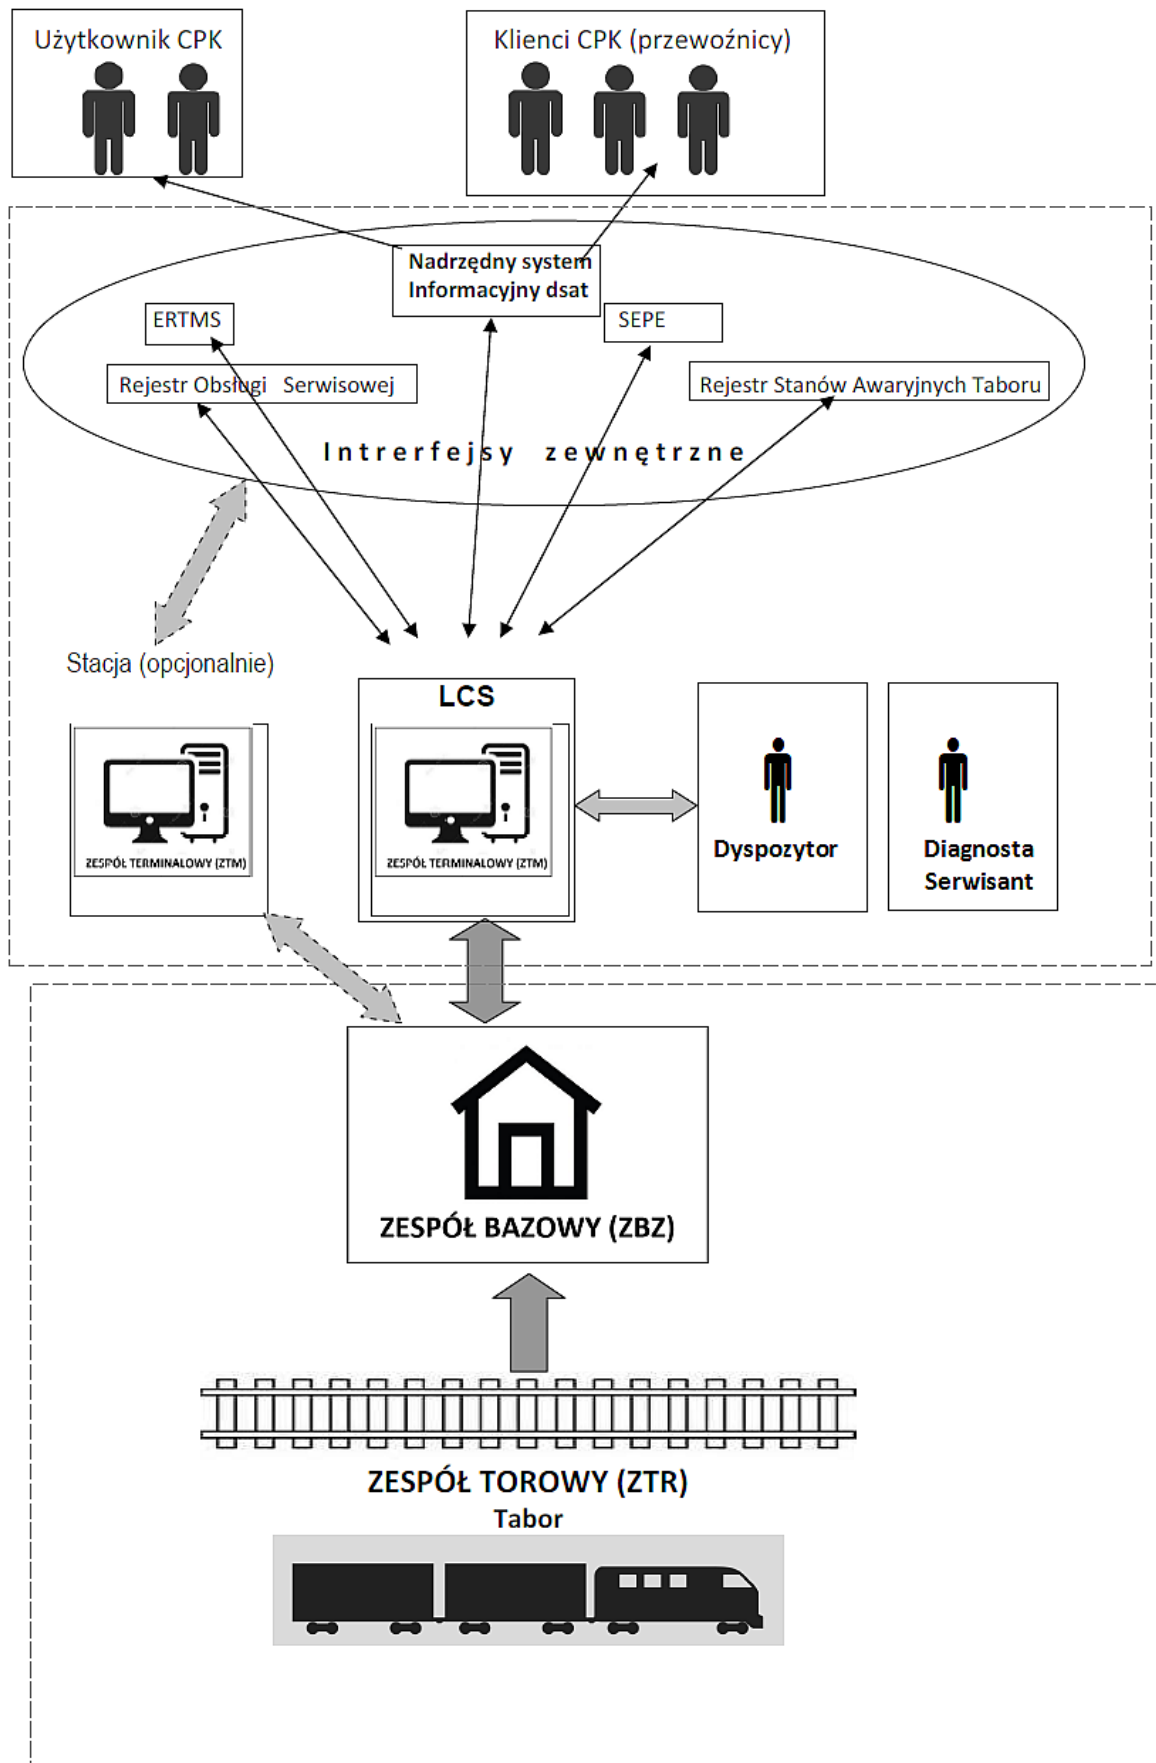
Użytkownik CPK

Klienci CPK (przewoźnicy)

Nadrzędny system Informacyjny dsat

ERTMS

SEPE

Rejestr Obsługi Serwisowej

Rejestr Stanów Awaryjnych Taboru

Intrerfejsy zewnętrzne

Stacja (opcjonalnie)

LCS

ZESPÓŁ TERMINALOWY (ZTM)

ZESPÓŁ TERMINALOWY (ZTM)

Dyspozytor

Diagnosta Serwisant

ZESPÓŁ BAZOWY (ZBZ)

ZESPÓŁ TOROWY (ZTR)
Tabor